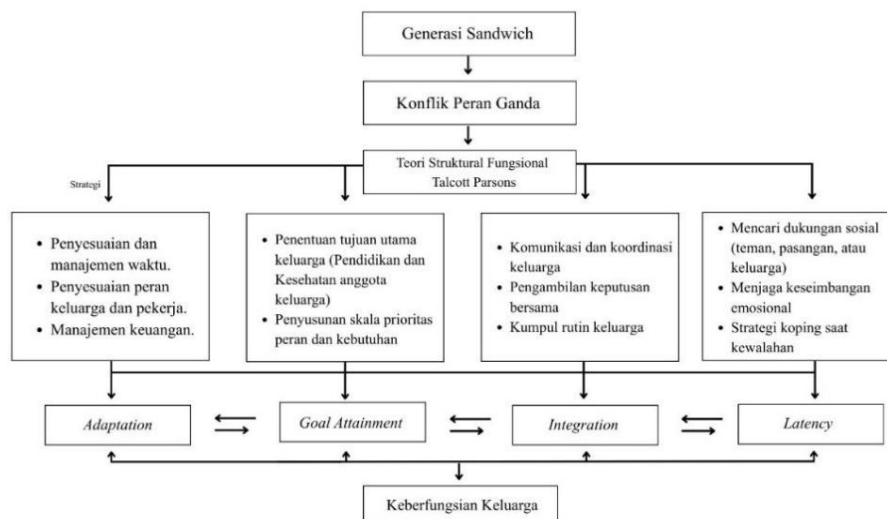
Generasi Sandwich

Konflik Peran Ganda

Teori Struktural Fungsional Talcott Parsons

Strategi

- Penyesuaian dan manajemen waktu.
- Penyesuaian peran keluarga dan pekerja.
- Manajemen keuangan.

- Penentuan tujuan utama keluarga (Pendidikan dan Kesehatan anggota keluarga)
- Penyusunan skala prioritas peran dan kebutuhan

- Komunikasi dan koordinasi keluarga
- Pengambilan keputusan bersama
- Kumpul rutin keluarga

- Mencari dukungan sosial (teman, pasangan, atau keluarga)
- Menjaga keseimbangan emosional
- Strategi koping saat kewalahan

*Adaptation*

*Goal Attainment*

*Integration*

*Latency*

Keberfungsian Keluarga